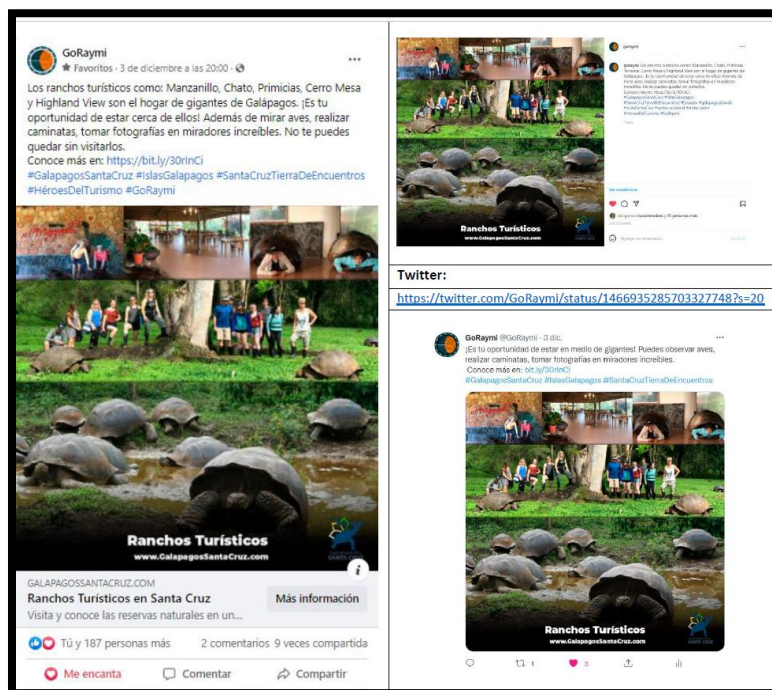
GoRaymi
★ Favoritos · 3 de diciembre a las 20:00 ·

Los ranchos turísticos como: Manzanillo, Chato, Primicias, Cerro Mesa y Highland View son el hogar de gigantes de Galápagos. ¡Es tu oportunidad de estar cerca de ellos! Además de mirar aves, realizar caminatas, tomar fotografías en miradores increíbles. No te puedes quedar sin visitarlos.
Conoce más en: https://bit.ly/30rInCi
#GalapagosSantaCruz #IslasGalapagos #SantaCruzTierraDeEncuentros #HéroesDelTurismo #GoRaymi

Ranchos Turísticos
www.GalapagosSantaCruz.com

GALAPAGOSSANTACRUZ.COM
Ranchos Turísticos en Santa Cruz
Visita y conoce las reservas naturales en un...
Más información

Tú y 187 personas más
2 comentarios 9 veces compartida

Me encanta
Comentar
Compartir

goraymi
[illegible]

Ranchos Turísticos
www.GalapagosSantaCruz.com

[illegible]

Twitter:
https://twitter.com/GoRaymi/status/1466935285703327748?s=20

GoRaymi @GoRaymi · 3 dic.
¡Es tu oportunidad de estar en medio de gigantes! Puedes observar aves, realizar caminatas, tomar fotografías en miradores increíbles.
Conoce más en: bit.ly/30rInCi
#GalapagosSantaCruz #IslasGalapagos #SantaCruzTierraDeEncuentros

Ranchos Turísticos
www.GalapagosSantaCruz.com

1
3